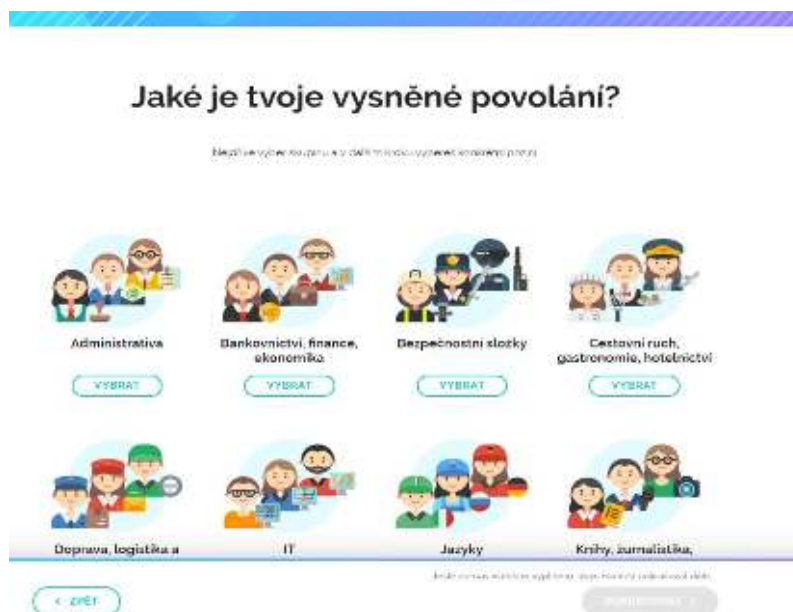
Jaké je tvoje vysněné povolání?

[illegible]

Administrativa

VYBRAT

Bankovnictví, finance, ekonomika

VYBRAT

Bezpečnostní složky

VYBRAT

Cestovní ruch, gastronomie, hotelnictví

VYBRAT

Doprava, logistika a

IT

Jazyky

Knihy, žurnalistika,

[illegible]

< ZPĚT

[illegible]